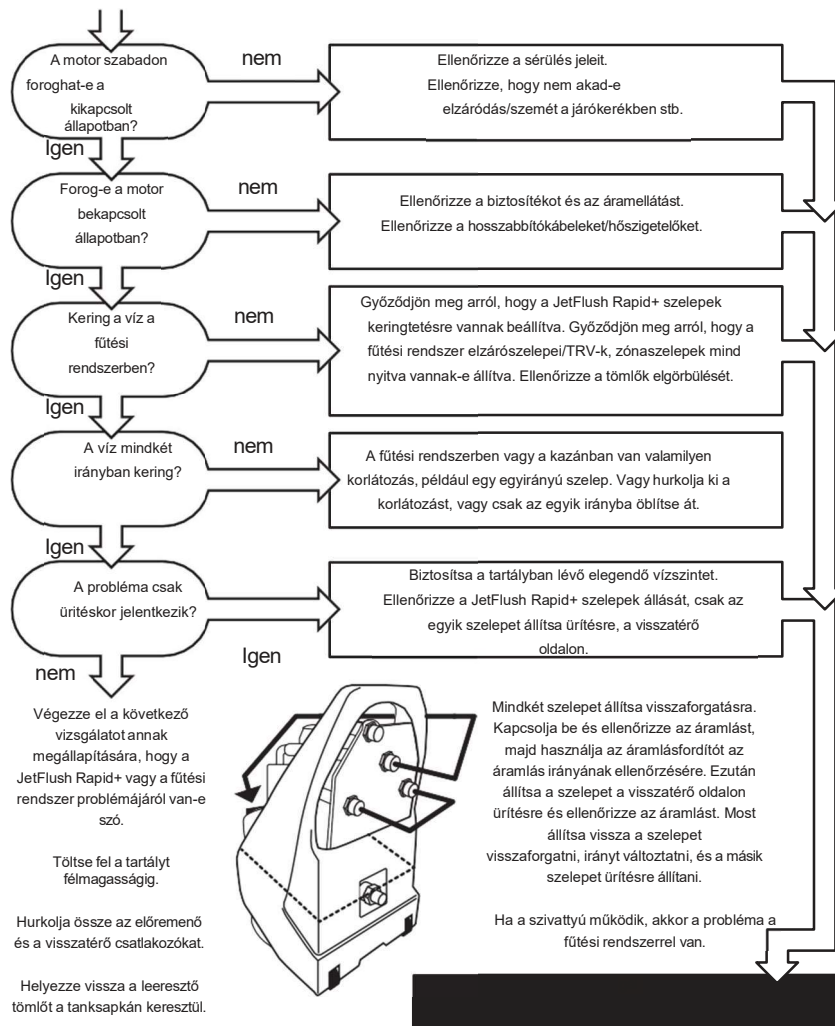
A motor szabadon foroghat-e a kikapcsolt állapotban?

nem

Ellenőrizze a sérülés jeleit. Ellenőrizze, hogy nem akad-e elzáródás/szemét a járókerékben stb.

Igen

Forog-e a motor bekapcsolt állapotban?

nem

Ellenőrizze a biztosítékot és az áramellátást. Ellenőrizze a hosszabbítókábeleket/hőszigetelőket.

Igen

Kering a víz a fűtési rendszerben?

nem

Győződjön meg arról, hogy a JetFlush Rapid+ szelepek keringtetésre vannak beállítva. Győződjön meg arról, hogy a fűtési rendszer elzárószelepei/TRV-k, zónaszelepek mind nyitva vannak-e állítva. Ellenőrizze a tömlők elgörbülését.

Igen

A víz mindkét irányban kering?

nem

A fűtési rendszerben vagy a kazánban van valamilyen korlátozás, például egy egyirányú szelep. Vagy hurkolja ki a korlátozást, vagy csak az egyik irányba öblítse át.

Igen

A probléma csak ürítéskor jelentkezik?

Biztosítsa a tartályban lévő elegendő vízszintet. Ellenőrizze a JetFlush Rapid+ szelepek állását, csak az egyik szelepet állítsa ürítésre, a visszatérő oldalon.

Igen

nem

Végezze el a következő vizsgálatot annak megállapítására, hogy a JetFlush Rapid+ vagy a fűtési rendszer problémájáról van-e szó.

Töltse fel a tartályt félmagasságig.

Hurkolja össze az előremenő és a visszatérő csatlakozókat.

Helyezze vissza a leeresztő tömlőt a tanksapkán keresztül.

Mindkét szelepet állítsa visszaforgatásra. Kapcsolja be és ellenőrizze az áramlást, majd használja az áramlásfordítót az áramlás irányának ellenőrzésére. Ezután állítsa a szelepet a visszatérő oldalon ürítésre és ellenőrizze az áramlást. Most állítsa vissza a szelepet visszaforgatni, irányt változtatni, és a másik szelepet ürítésre állítani.

Ha a szivattyú működik, akkor a probléma a fűtési rendszerrel van.